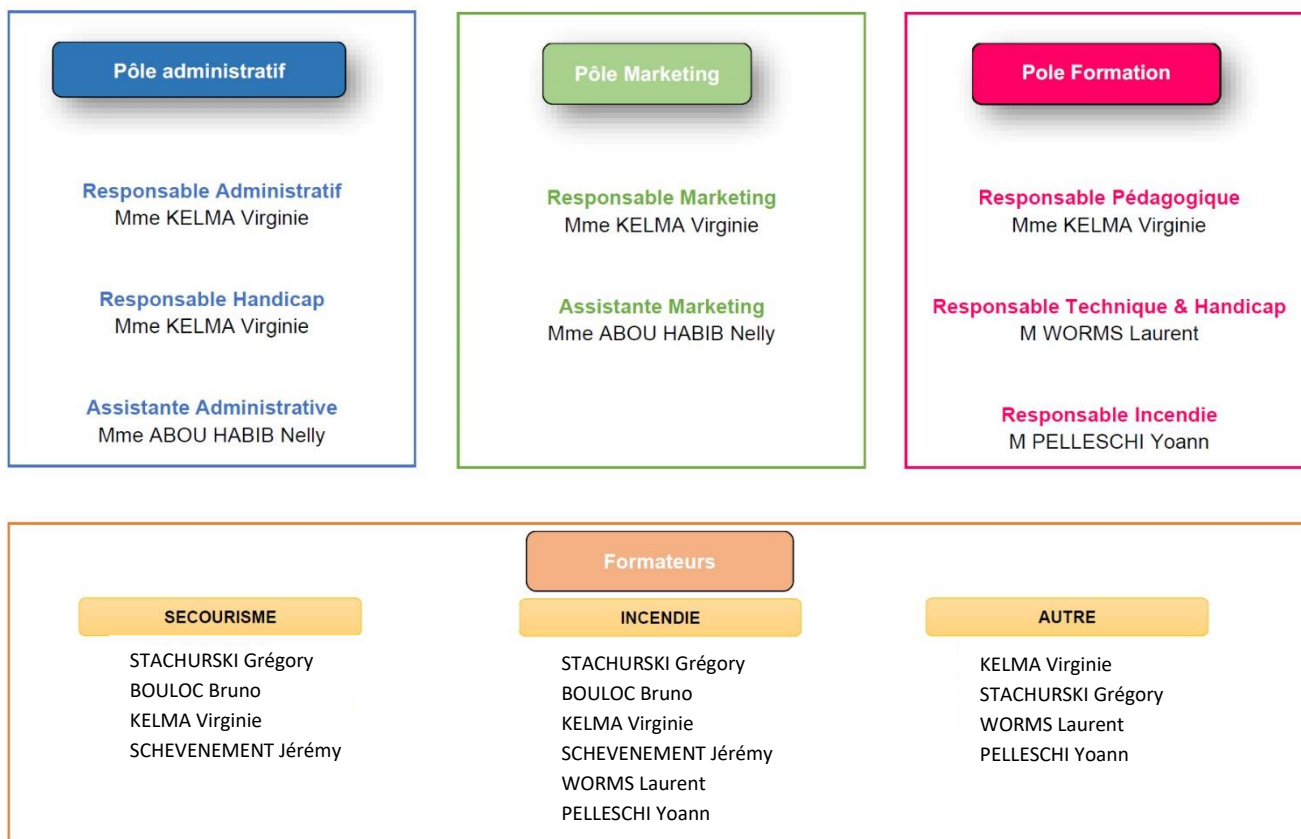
Pôle administratif

Responsable Administratif
Mme KELMA Virginie

Responsable Handicap
Mme KELMA Virginie

Assistante Administrative
Mme ABOU HABIB Nelly

Pôle Marketing

Responsable Marketing
Mme KELMA Virginie

Assistante Marketing
Mme ABOU HABIB Nelly

Pole Formation

Responsable Pédagogique
Mme KELMA Virginie

Responsable Technique & Handicap
M WORMS Laurent

Responsable Incendie
M PELLESCHI Yoann

Formateurs

SECOURISME

STACHURSKI Grégory
BOULOC Bruno
KELMA Virginie
SCHEVENEMENT Jérémy

INCENDIE

STACHURSKI Grégory
BOULOC Bruno
KELMA Virginie
SCHEVENEMENT Jérémy
WORMS Laurent
PELLESCHI Yoann

AUTRE

KELMA Virginie
STACHURSKI Grégory
WORMS Laurent
PELLESCHI Yoann